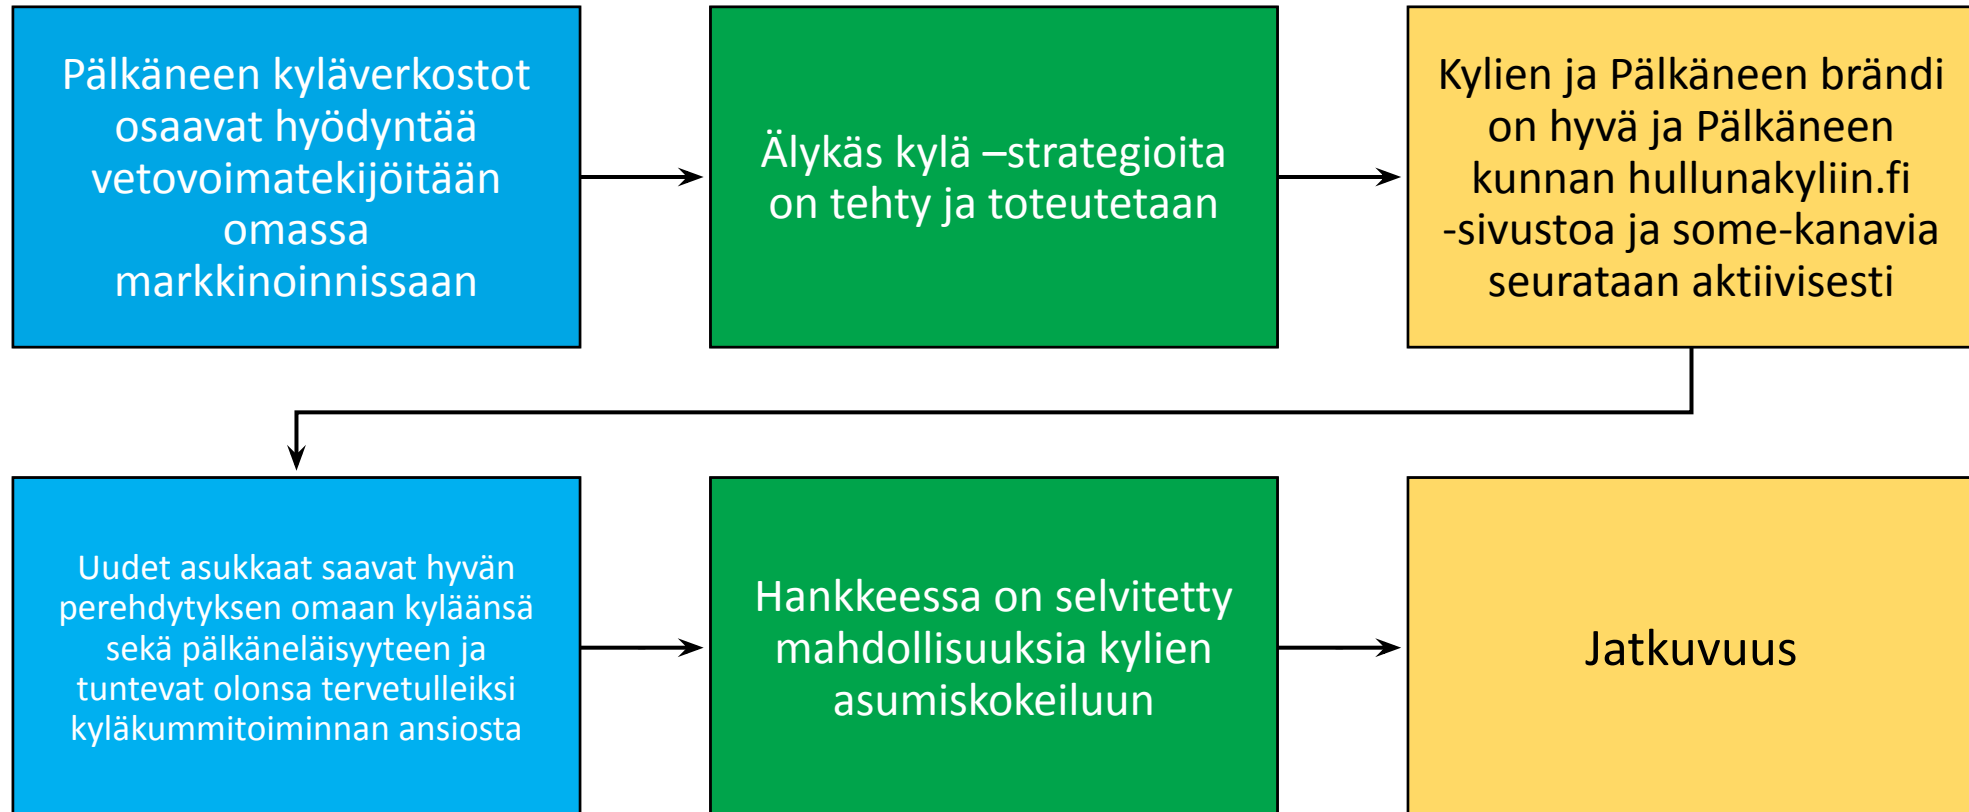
Pälkäneen kyläverkostot osaavat hyödyntää vetovoimatekijöitään omassa markkinoinnissaan

Älykäs kylä –strategioita on tehty ja toteutetaan

Kylien ja Pälkäneen brändi on hyvä ja Pälkäneen kunnan hullunakyliin.fi -sivustoa ja some-kanavia seurataan aktiivisesti

Uudet asukkaat saavat hyvän perehdytyksen omaan kyläänsä sekä pälkäneläisyyteen ja tuntevat olonsa tervetulleiksi kyläkummitoiminnan ansiosta

Hankkeessa on selvitetty mahdollisuuksia kylien asumiskokeiluun

Jatkuvuus